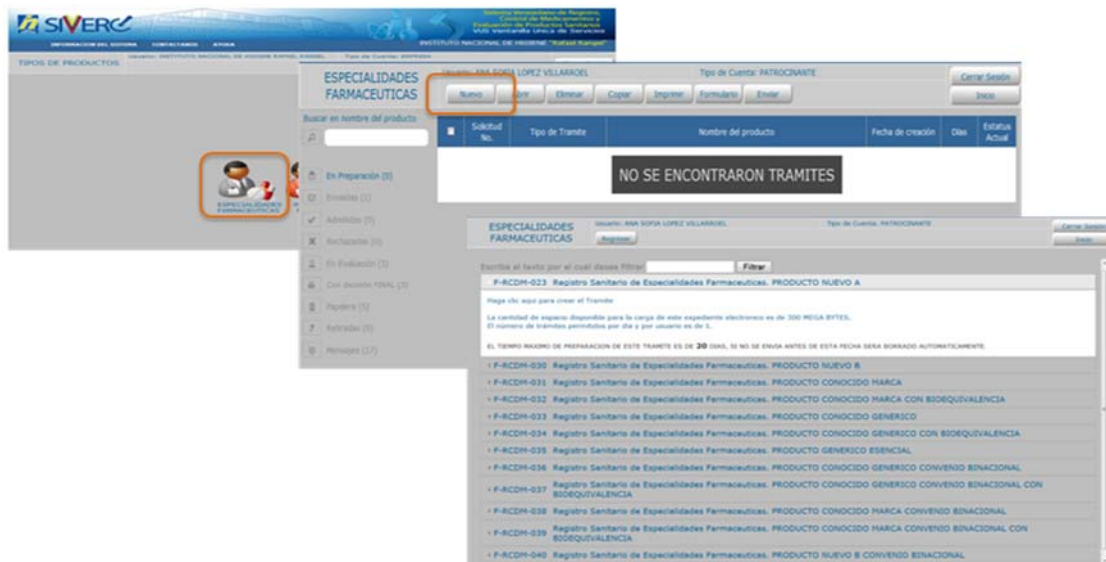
SIVERC

Sistema Venezolano de Registro, Control de Medicamentos y Evaluación de Productos Sanitarios VUS Ventanilla Única de Servicios

INFORMACION DEL SISTEMA CONTACTANOS AYUDA

INSTITUTO NACIONAL DE HIGIENE "Rafael Rangel"

TIPOS DE PRODUCTOS

Usuario: INSTITUTO NACIONAL DE HIGIENE RAFAEL RANGEL Tipo de Cuenta: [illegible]

ESPECIALIDADES FARMACEUTICAS

ESPECIALIDADES FARMACEUTICAS

Usuario: ANA SOFIA LOPEZ VILLARROEL Tipo de Cuenta: PATROCINANTE

Cerrar Sesión

Inicio

Nuevo Abrir Eliminar Copiar Imprimir Formulario Enviar

Buscar en nombre del producto

| | Solicitud No. | Tipo de Tramite | Nombre del producto | Fecha de creación | Días | Estatus Actual |
|---|---|---|---|---|---|---|

NO SE ENCONTRARON TRAMITES

En Preparación (0)
Enviados (1)
Admitidos (0)
Rechazados (0)
En Evaluación (3)
Con decisión FINAL (3)
Papelera (5)
Retirados (0)
Mensajes (17)

ESPECIALIDADES FARMACEUTICAS

Usuario: ANA SOFIA LOPEZ VILLARROEL Tipo de Cuenta: PATROCINANTE

Regresar

Cerrar Sesión

Inicio

Escriba el texto por el cual desea filtrar Filtrar

F-RCDM-023 Registro Sanitario de Especialidades Farmaceuticas. PRODUCTO NUEVO A

Haga clic aqui para crear el Tramite

La cantidad de espacio disponible para la carga de este expediente electronico es de 300 MEGA BYTES.
El numero de trámites permitidos por día y por usuario es de 5.

EL TIEMPO MAXIMO DE PREPARACION DE ESTE TRAMITE ES DE 20 DIAS, SI NO SE ENVIA ANTES DE ESTA FECHA SERA BORRADO AUTOMATICAMENTE.

F-RCDM-030 Registro Sanitario de Especialidades Farmaceuticas. PRODUCTO NUEVO B
F-RCDM-031 Registro Sanitario de Especialidades Farmaceuticas. PRODUCTO CONOCIDO MARCA
F-RCDM-032 Registro Sanitario de Especialidades Farmaceuticas. PRODUCTO CONOCIDO MARCA CON BIOEQUIVALENCIA
F-RCDM-033 Registro Sanitario de Especialidades Farmaceuticas. PRODUCTO CONOCIDO GENERICO
F-RCDM-034 Registro Sanitario de Especialidades Farmaceuticas. PRODUCTO CONOCIDO GENERICO CON BIOEQUIVALENCIA
F-RCDM-035 Registro Sanitario de Especialidades Farmaceuticas. PRODUCTO GENERICO ESENCIAL
F-RCDM-036 Registro Sanitario de Especialidades Farmaceuticas. PRODUCTO CONOCIDO GENERICO CONVENIO BINACIONAL
F-RCDM-037 Registro Sanitario de Especialidades Farmaceuticas. PRODUCTO CONOCIDO GENERICO CONVENIO BINACIONAL CON BIOEQUIVALENCIA
F-RCDM-038 Registro Sanitario de Especialidades Farmaceuticas. PRODUCTO CONOCIDO MARCA CONVENIO BINACIONAL
F-RCDM-039 Registro Sanitario de Especialidades Farmaceuticas. PRODUCTO CONOCIDO MARCA CONVENIO BINACIONAL CON BIOEQUIVALENCIA
F-RCDM-040 Registro Sanitario de Especialidades Farmaceuticas. PRODUCTO NUEVO B CONVENIO BINACIONAL